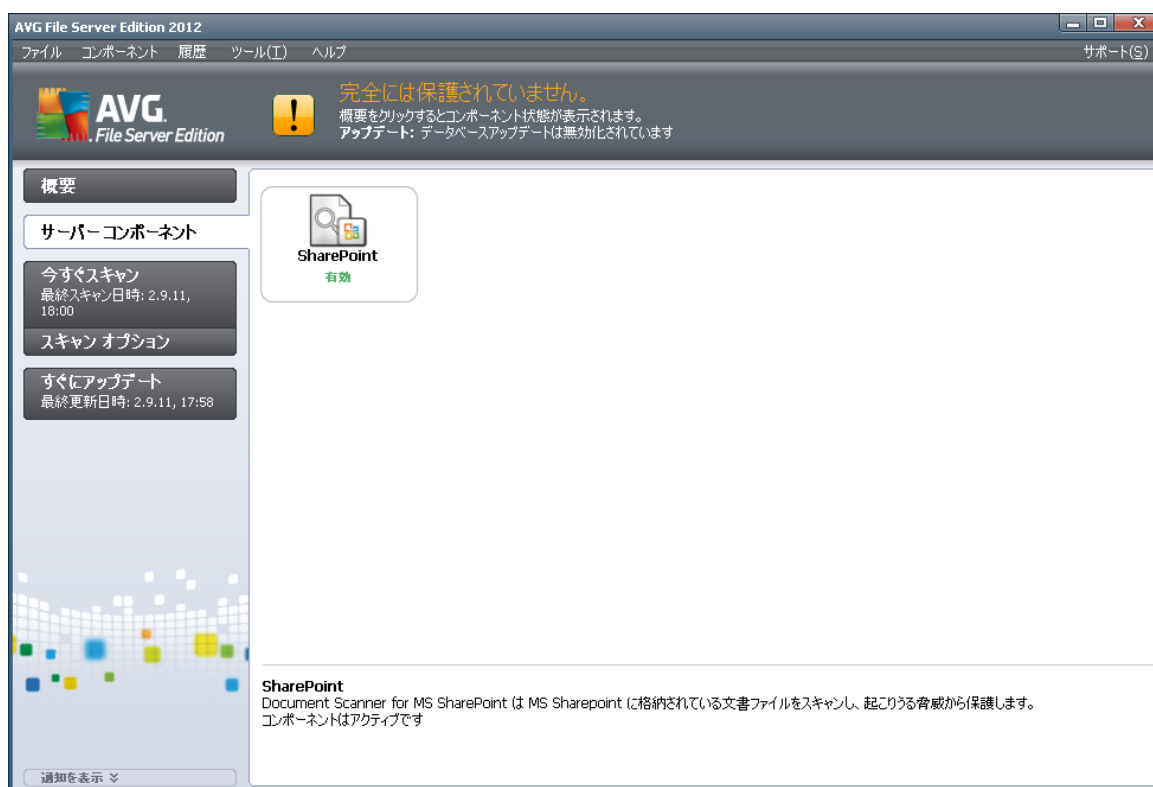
AVG File Server Edition 2012

ファイル コンポーネント 履歴 ツール(T) ヘルプ

サポート(S)

AVG. File Server Edition

!

完全には保護されていません。
概要をクリックするとコンポーネント状態が表示されます。
アップデート: データベースアップデートは無効化されています

概要

サーバー コンポーネント

今すぐスキャン
最終スキャン日時: 2.9.11, 18:00

スキャン オプション

すぐにアップデート
最終更新日時: 2.9.11, 17:58

SharePoint
有効

SharePoint
Document Scanner for MS SharePoint は MS Sharepoint に格納されている文書ファイルをスキャンし、起こりうる脅威から保護します。
コンポーネントはアクティブです

通知を表示 ≫